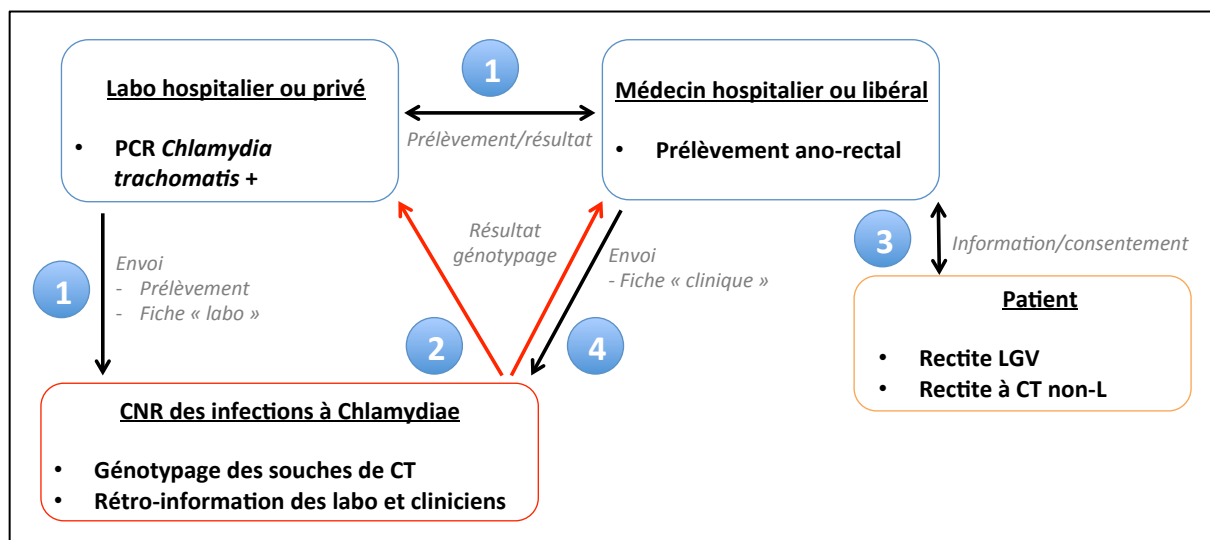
Labo hospitalier ou privé

- PCR *Chlamydia trachomatis* +

1

Prélèvement/résultat

Médecin hospitalier ou libéral

- Prélèvement ano-rectal

1

Envoi
- Prélèvement
- Fiche « labo »

Résultat génotypage

2

Envoi
- Fiche « clinique »

4

3

Information/consentement

Patient

- Rectite LGV
- Rectite à CT non-L

CNR des infections à Chlamydiae

- Génotypage des souches de CT
- Rétro-information des labo et cliniciens